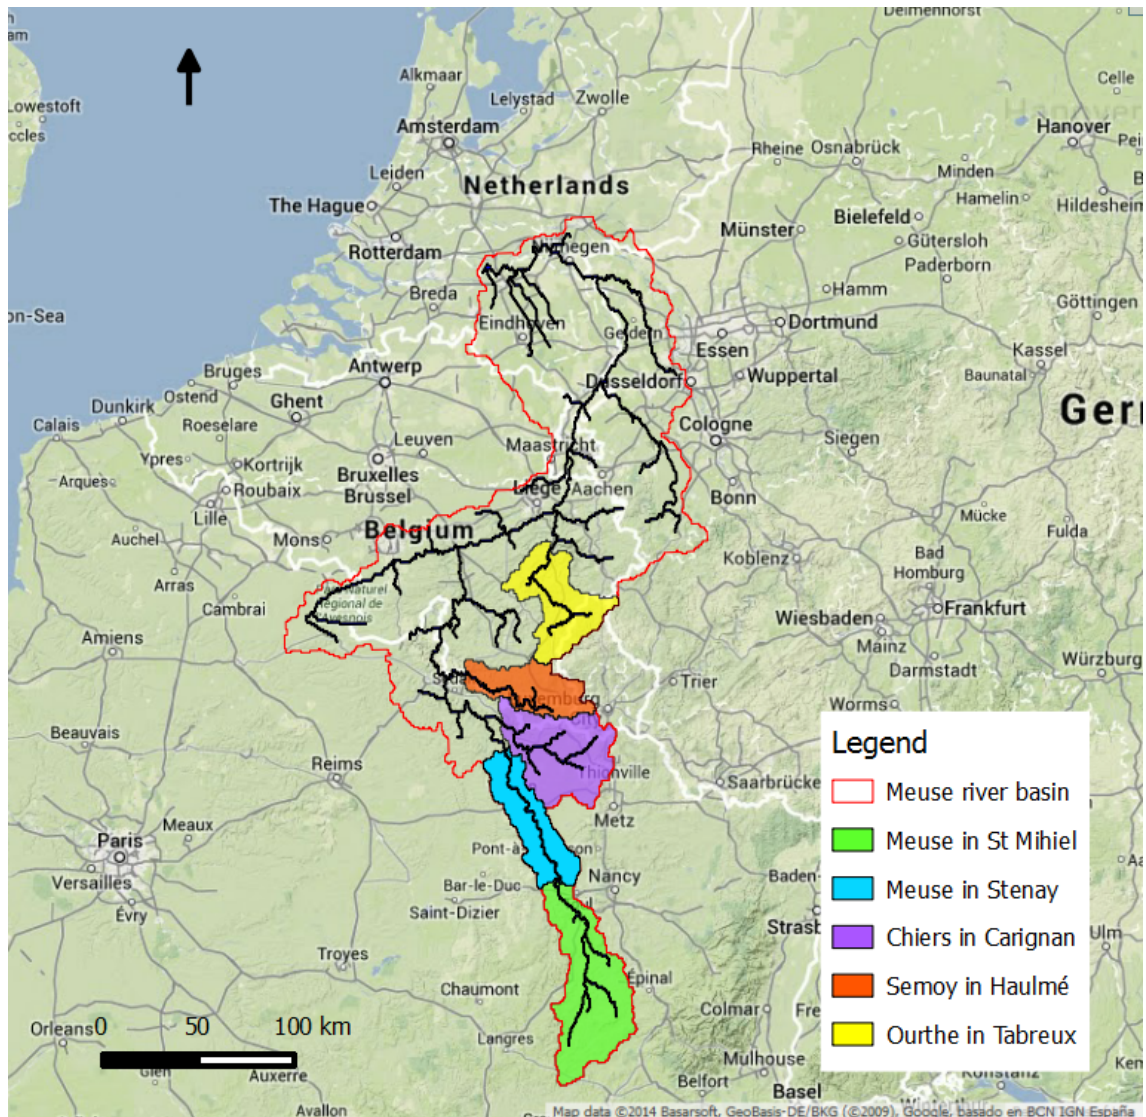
Delmenhorst
Lowestoft
Alkmaar
Lelystad
Zwolle
Celle
Hanover
Amsterdam
Rheine
Osnabrück
Leiden
Netherlands
Minden
Hamelin
Hildesheim
The Hague
Bielefeld
Münster
Rotterdam
Gütersloh
Paderborn
Breda
Hamm
Göttingen
on-Sea
Eindhoven
Dortmund
Essen
Kassel
Bruges
Antwerp
Wuppertal
Baunatal
Dusseldorf
Ostend
Dunkirk
Ghent
Germ
Calais
Roeselare
Cologne
Leuven
Maastricht
Siegen
Ypres
Kortrijk
Bruxelles
Brussel
Arques
Roubaix
Liège
Aachen
Bonn
Lille
Belgium
Mücke
Fulda
Auchel
Mons
Koblenz
Bad Homburg
Arras
Frankfurt
Cambrai
Wiesbaden
Amiens
Mainz
Darmstadt
Würzburg
Trier
Worms
Beauvais
Legend
Meuse river basin
Reims
Thionville
Saarbrücke
Meuse in St Mihiel
Metz
Meaux
Paris
Pont-à
Meuse in Stenay
Versailles
Nancy
Bar-le-Duc
Baden
Évry
Saint-Dizier
Strasb
Chiers in Carignan
Ulm
Troyes
Semoy in Haulmé
Épinal
Chaumont
Colmar
Orleans
0
50
100 km
Ourthe in Tabreux
Langres
Mulhouse
Auxerre
Belfort
Basel
Avallon
Map data ©2014 Basarsoft, GeoBasis-DE/BKG (©2009), Google, basado en BCN IGN España